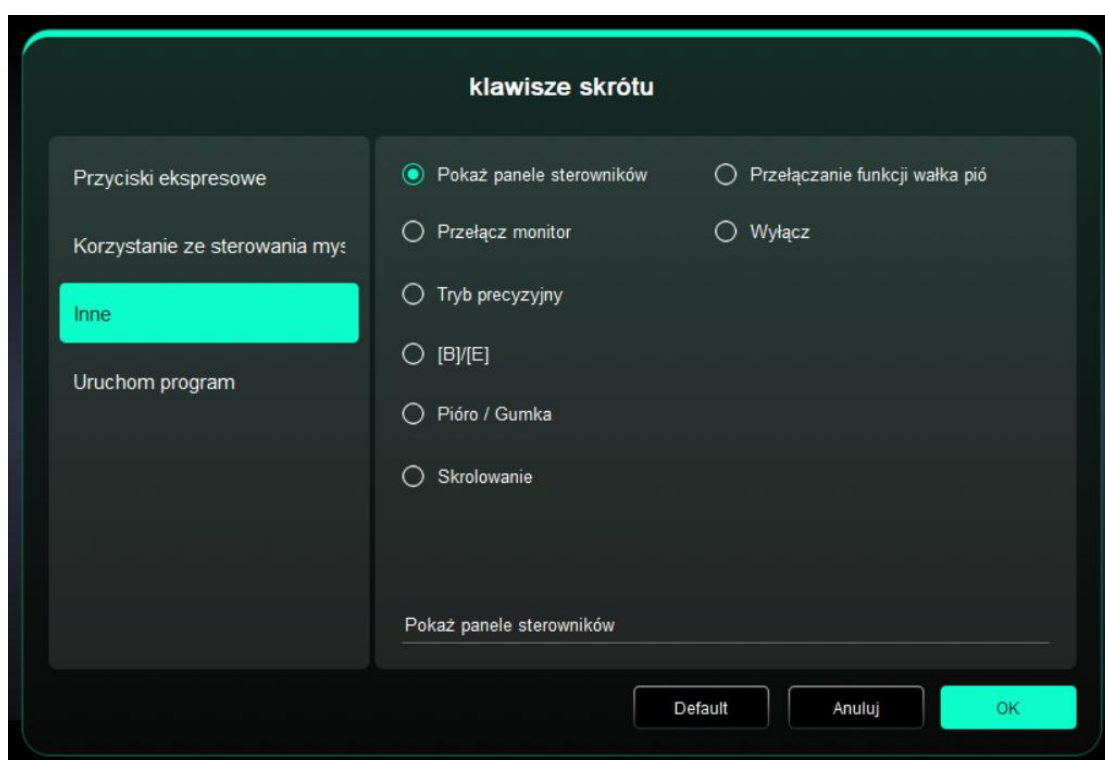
klawisze skrótu

Przyciski ekspresowe

Korzystanie ze sterowania mys

Inne

Uruchom program

Pokaż panele sterowników

Przełącz monitor

Tryb precyzyjny

[B]/[E]

Pióro / Gumka

Skrolowanie

Przełączanie funkcji wałka pió

Wyłącz

Pokaż panele sterowników

Default

Anuluj

OK